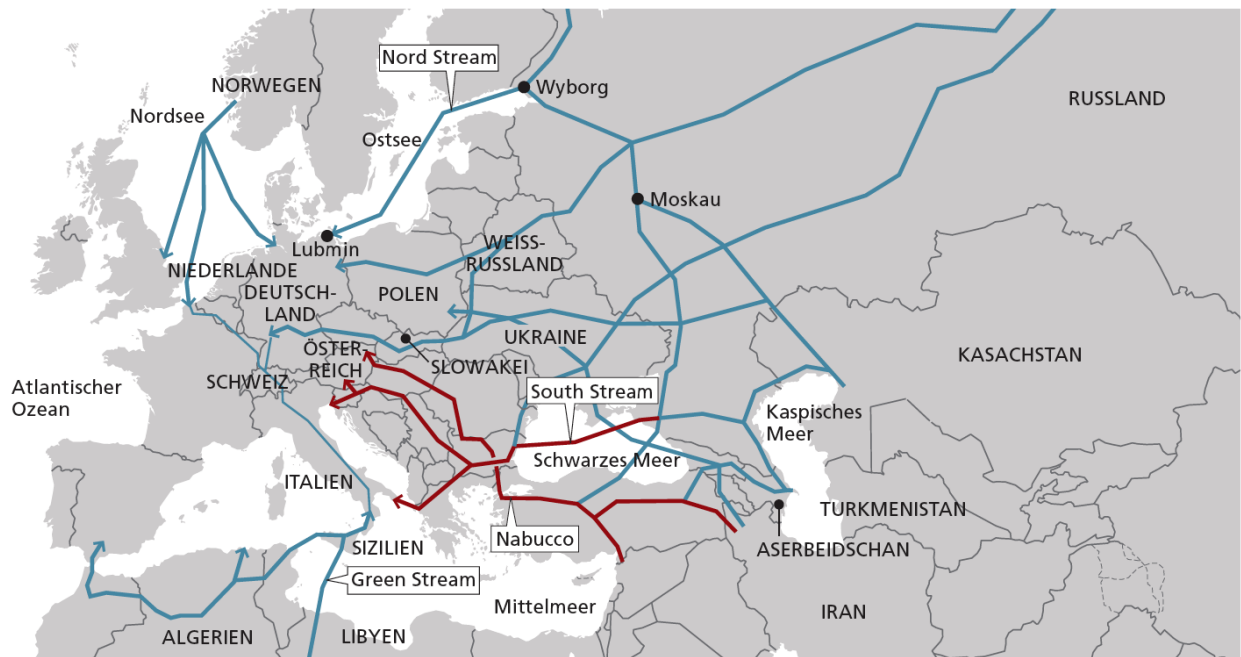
Nord Stream
Wyborg
NORWEGEN
RUSSLAND
Nordsee
Ostsee
Moskau
Lubmin
WEISS-RUSSLAND
NIEDERLANDE
DEUTSCH-LAND
POLEN
UKRAINE
KASACHSTAN
ÖSTER-REICH
SLOWAKEI
SCHWEIZ
Atlantischer Ozean
South Stream
Kaspisches Meer
Schwarzes Meer
ITALIEN
TURKMENISTAN
Nabucco
SIZILIEN
ASERBEIDSCHAN
Green Stream
Mittelmeer
IRAN
ALGERIEN
LIBYEN